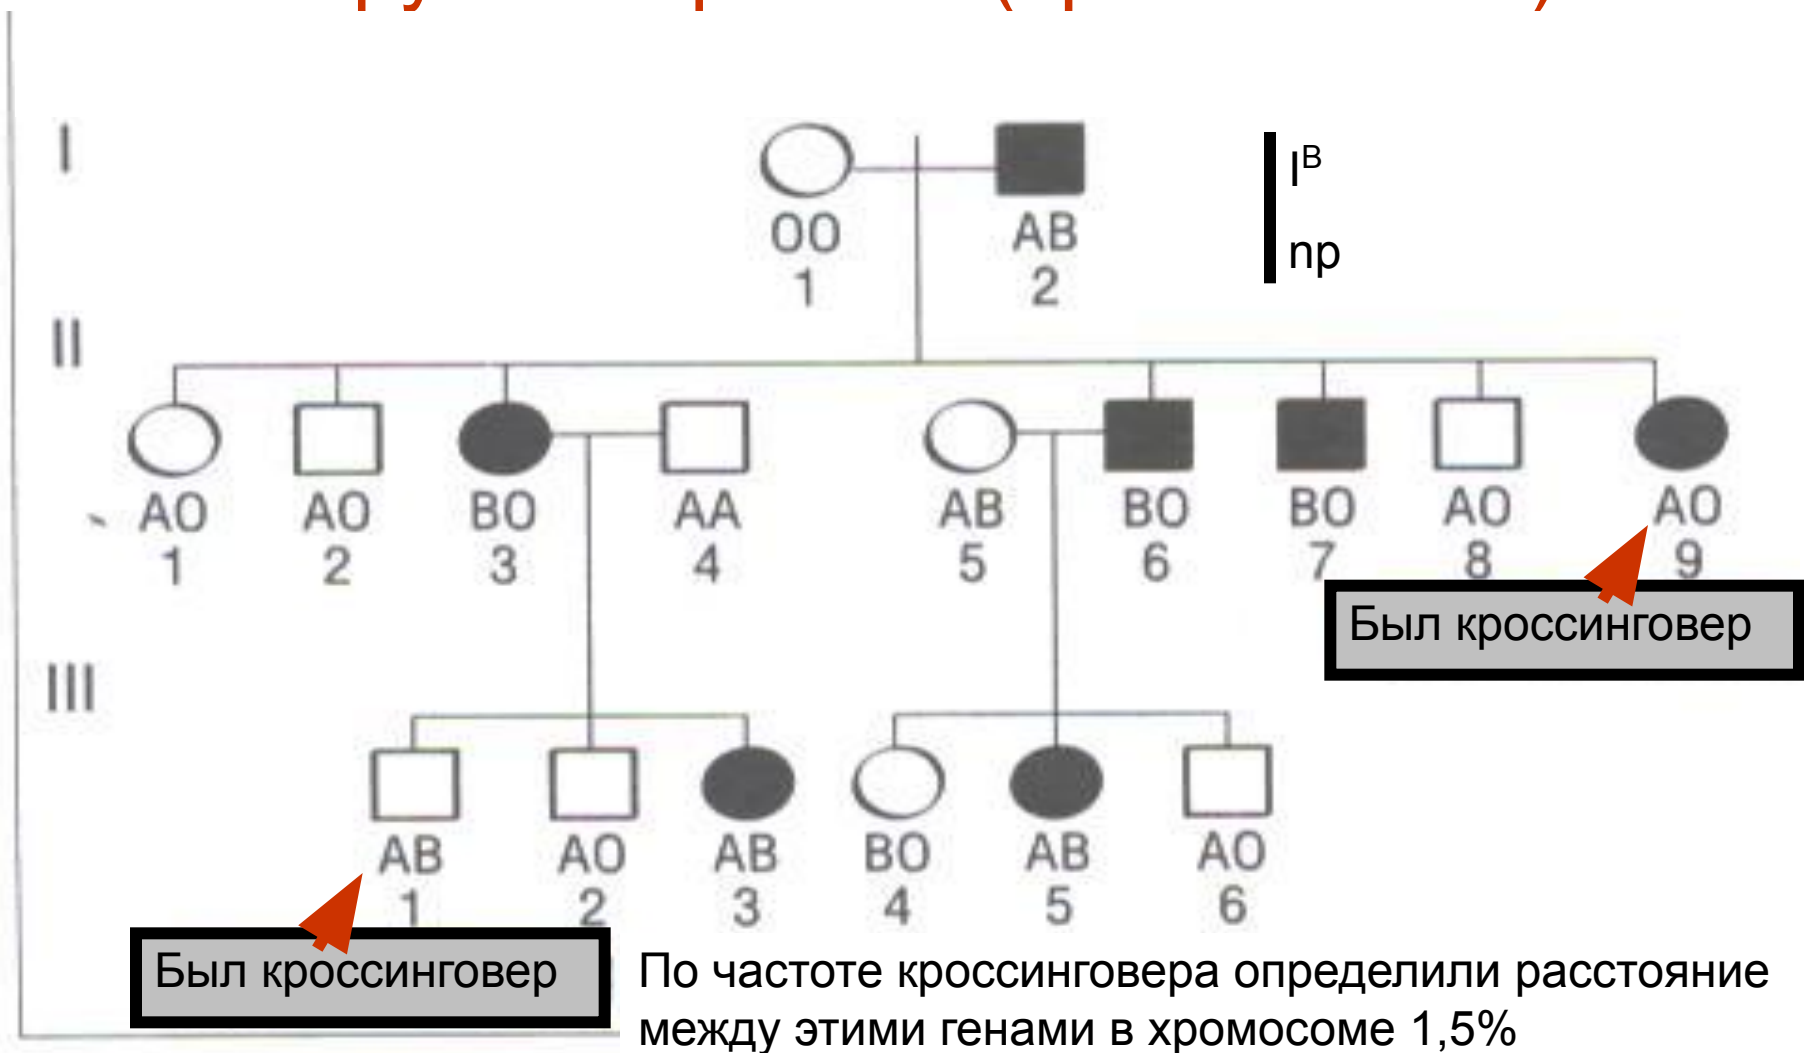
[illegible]

I

OO
1

AB
2

$I^B$

np

II

AO
1

AO
2

BO
3

AA
4

AB
5

BO
6

BO
7

AO
8

AO
9

Был кроссинговер

III

AB
1

AO
2

AB
3

BO
4

AB
5

AO
6

Был кроссинговер

По частоте кроссинговера определили расстояние между этими генами в хромосоме 1,5%